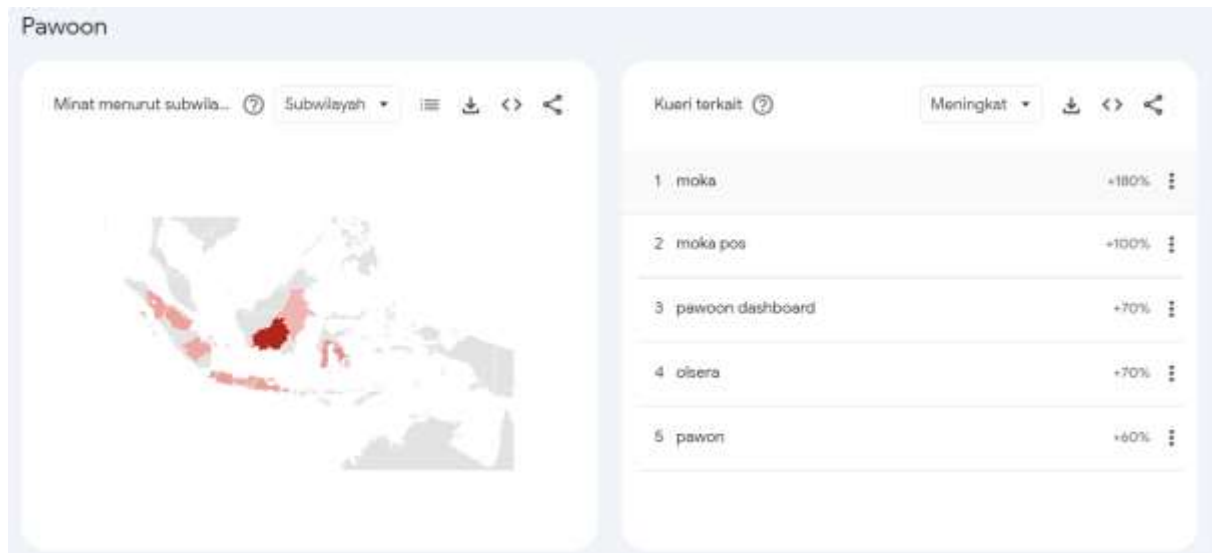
Pawoon

Minat menurut subwila... Subwilayah

Kueri terkait Meningkat

| | | |
|---|---|---|
| 1 | moka | +180% |
| 2 | moka pos | +100% |
| 3 | pawoon dashboard | +70% |
| 4 | olsera | +70% |
| 5 | pawon | +60% |